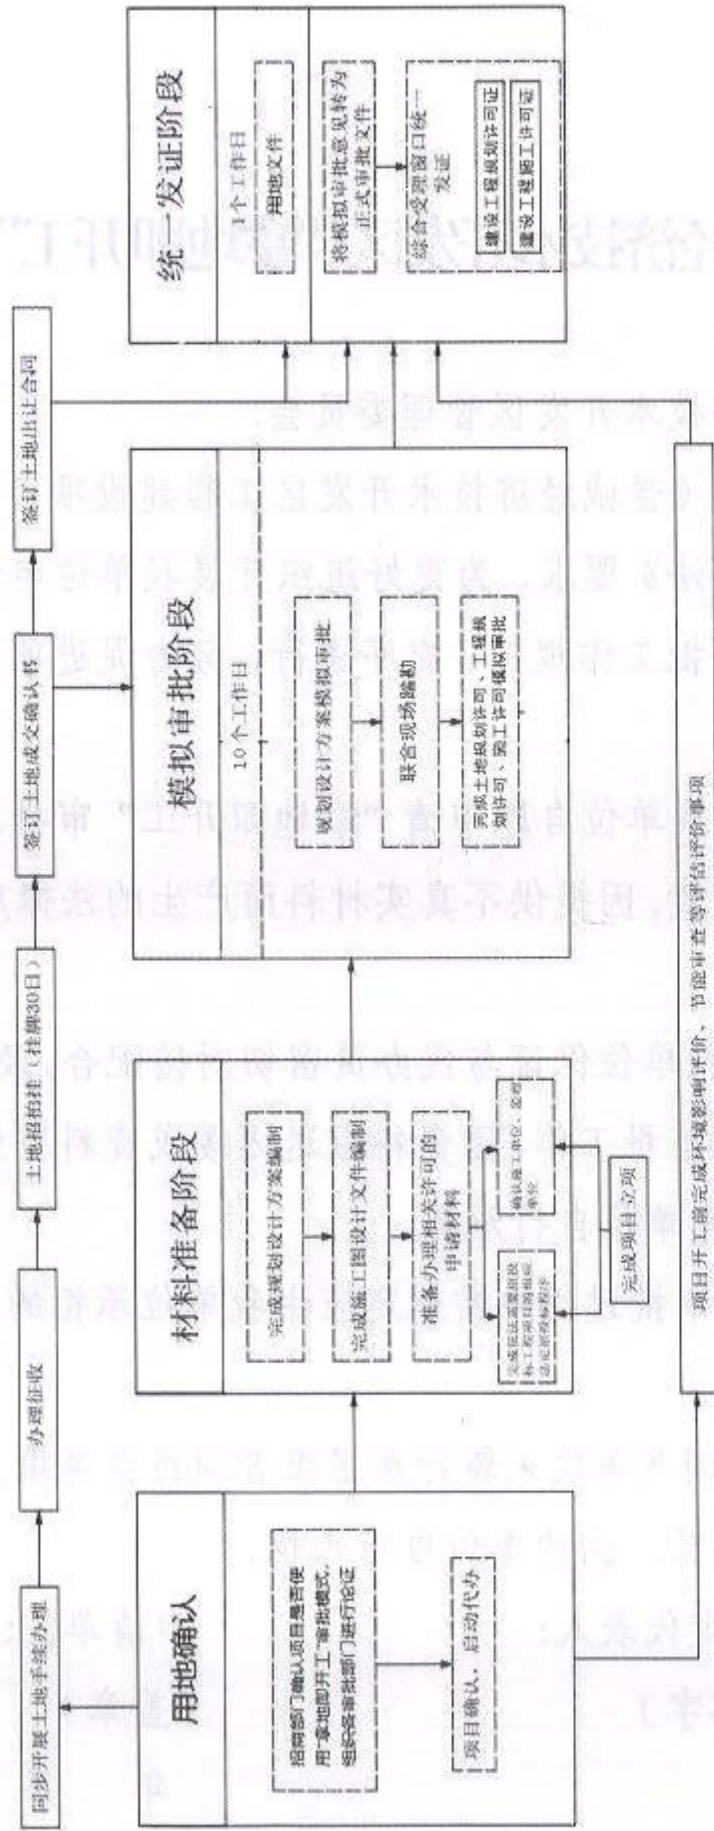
同步开展土地手续办理

办理征收

土地招拍挂（挂牌30日）

签订土地成交确认书

签订土地出让合同

用地确认

招商部门确认项目是否使用"拿地即开工"审批模式，组织审批部门进行论证

项目确认，启动代办

材料准备阶段

完成规划设计方案编制

完成施工图设计文件编制

准备办理相关许可的申请材料

完成包括消防设计、人防工程等相关审查的施工图审查

确认施工单位、监理单位

完成项目立项

模拟审批阶段

10个工作日

规划设计方案模拟审批

联合现场踏勘

完成土地规划许可、工程规划许可、施工许可模拟审批

统一发证阶段

1个工作日

用地文件

将模拟审批意见转为正式审批文件

综合受理窗口统一发证

建设工程规划许可证

建设工程施工许可证

项目开工前完成环境影响评价、节能审查等评估评价事项